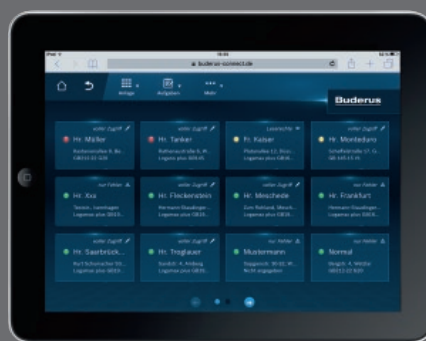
iPad
10:00
buderus-connect.de

Anlage
Aufgaben
Mehr

Buderus

voller Zugriff
Hr. Müller
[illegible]
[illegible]

voller Zugriff
Hr. Tanker
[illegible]
Logamax plus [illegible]

Lesezugriff
Fr. Kaiser
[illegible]
Logamax plus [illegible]

voller Zugriff
Hr. Montebuno
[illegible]
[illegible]

nur Fehler
Hr. Xxx
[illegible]
Logamax plus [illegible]

voller Zugriff
Hr. Fleckenstein
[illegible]
Logamax plus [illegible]

voller Zugriff
Hr. Meschede
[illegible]
Logamax plus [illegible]

nur Fehler
Hr. Frankfurt
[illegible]
Logamax plus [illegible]

voller Zugriff
Hr. Saarbrück...
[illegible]
Logamax plus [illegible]

voller Zugriff
Hr. Troglauer
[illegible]
Logamax plus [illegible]

voller Zugriff
Mustermann
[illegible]
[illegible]

nur Fehler
Normal
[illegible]
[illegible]